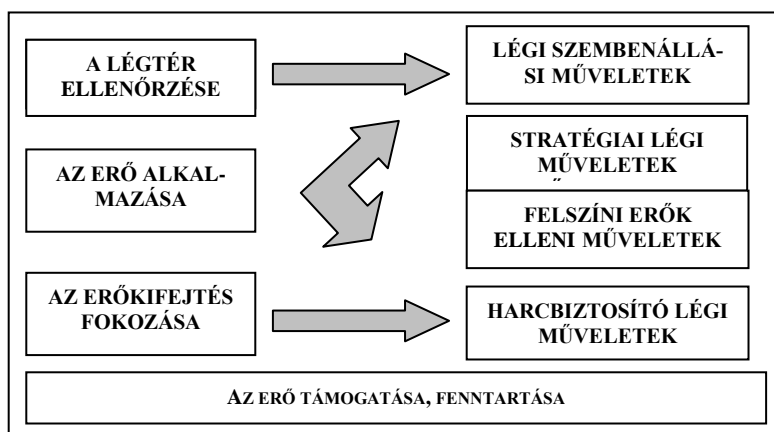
A LÉGTÉR ELLENŐRZÉSE

LÉGI SZEMBENÁLLÁSI MŰVELETEK

STRATÉGIAI LÉGI MŰVELETEK

AZ ERŐ ALKALMAZÁSA

FELSZÍNI ERŐK ELLENI MŰVELETEK

AZ ERŐKIFEJTÉS FOKOZÁSA

HARCBIZTOSÍTÓ LÉGI MŰVELETEK

AZ ERŐ TÁMOGATÁSA, FENNTARTÁSA